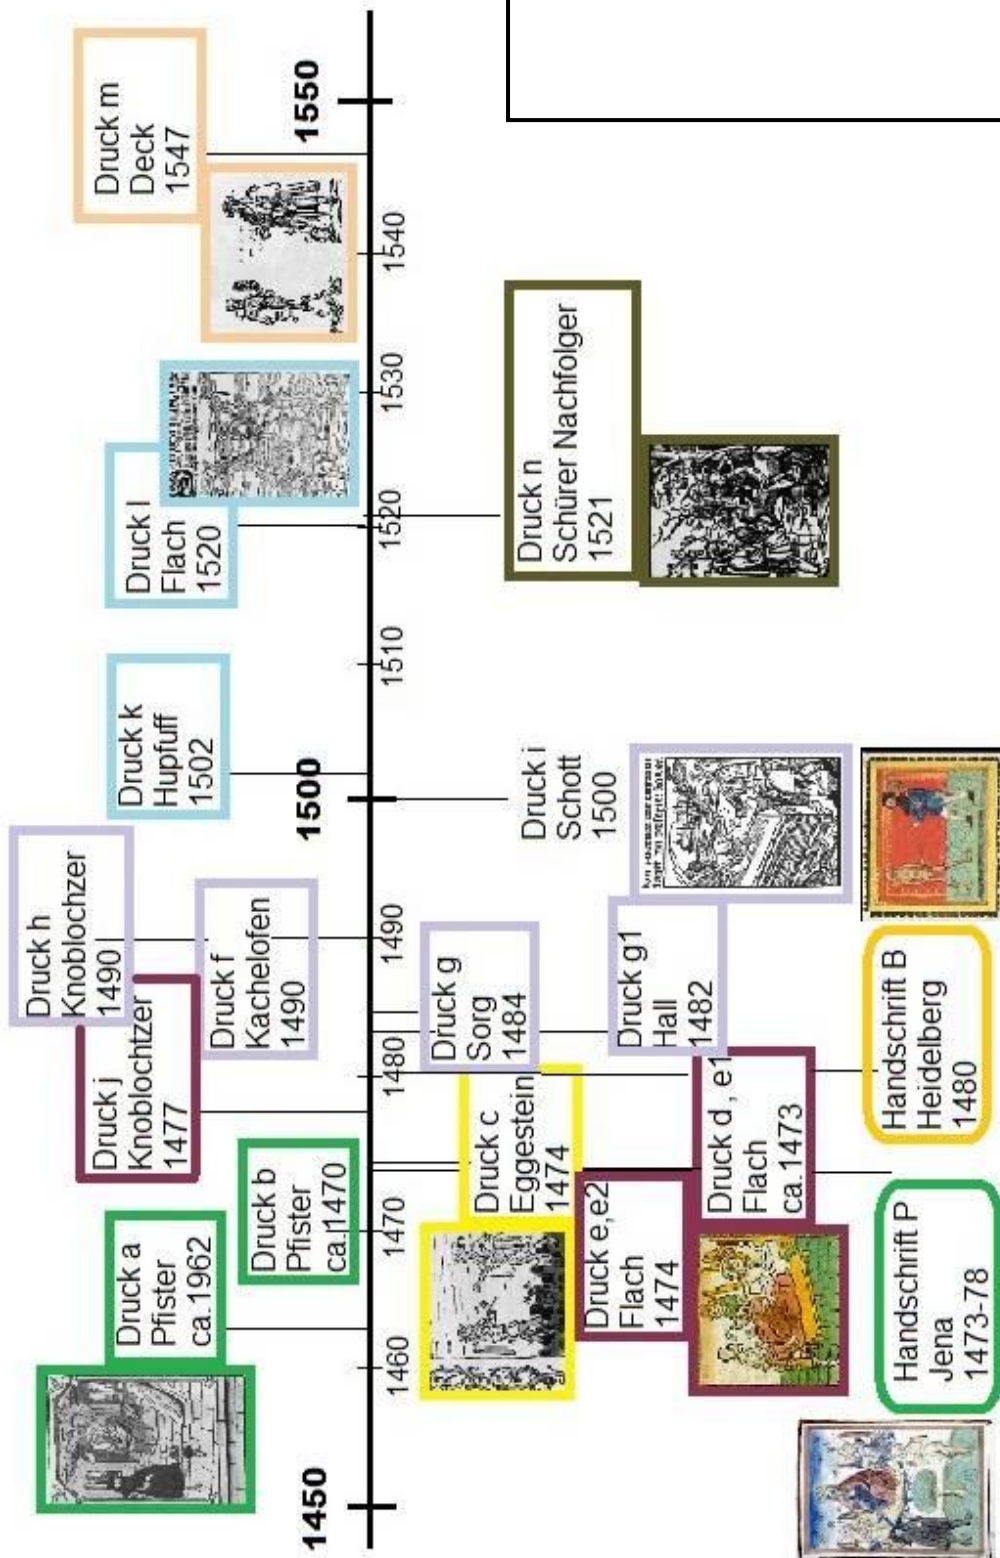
1550

1540

1530

1520

1510

1500

1490

1480

1470

1460

1450

Druck m
Deck
1547

Druck l
Flach
1520

Druck k
Hupfuff
1502

Druck h
Knoblochzer
1490

Druck f
Kachelofen
1490

Druck j
Knoblochtzer
1477

Druck b
Pfister
ca.1470

Druck a
Pfister
ca.1962

Druck n
Schürer Nachfolger
1521

Druck i
Schott
1500

Druck g
Sorg
1484

Druck g1
Hall
1482

Druck c
Eggestein
1474

Druck d , e1
Flach
ca.1473

Druck e,e2
Flach
1474

Handschrift B
Heidelberg
1480

Handschrift P
Jena
1473-78